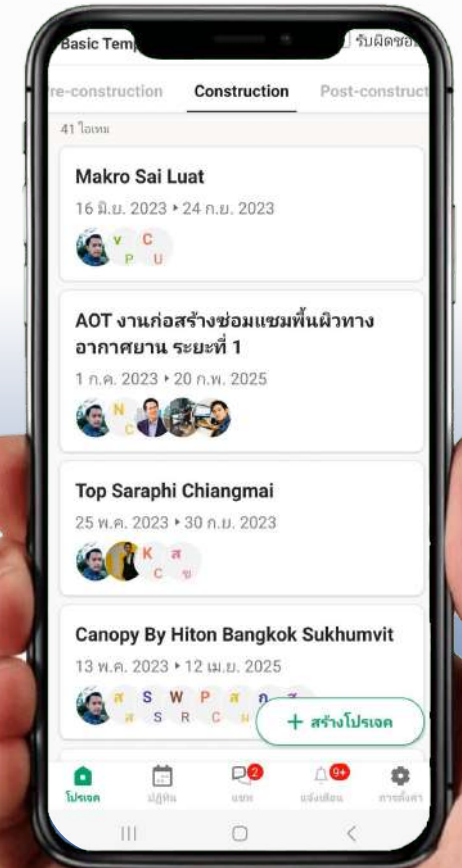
Basic Temp

รับผิดชอ

re-construction Construction Post-construct

41 ไอเทม

Makro Sai Luat

16 มิ.ย. 2023 ‣ 24 ก.ย. 2023

V P C U

AOT งานก่อสร้างซ่อมแซมพื้นผิวทางอากาศยาน ระยะที่ 1

1 ก.ค. 2023 ‣ 20 ก.พ. 2025

N C

Top Saraphi Chiangmai

25 พ.ค. 2023 ‣ 30 ก.ย. 2023

K C ส ข

Canopy By Hiton Bangkok Sukhumvit

13 พ.ค. 2023 ‣ 12 เม.ย. 2025

ส ส S S W R P C ส ผ ก ส

+ สร้างโปรเจค

โปรเจค ปฏิทิน แชท 2 แจ้งเตือน 9+ การตั้งค่า